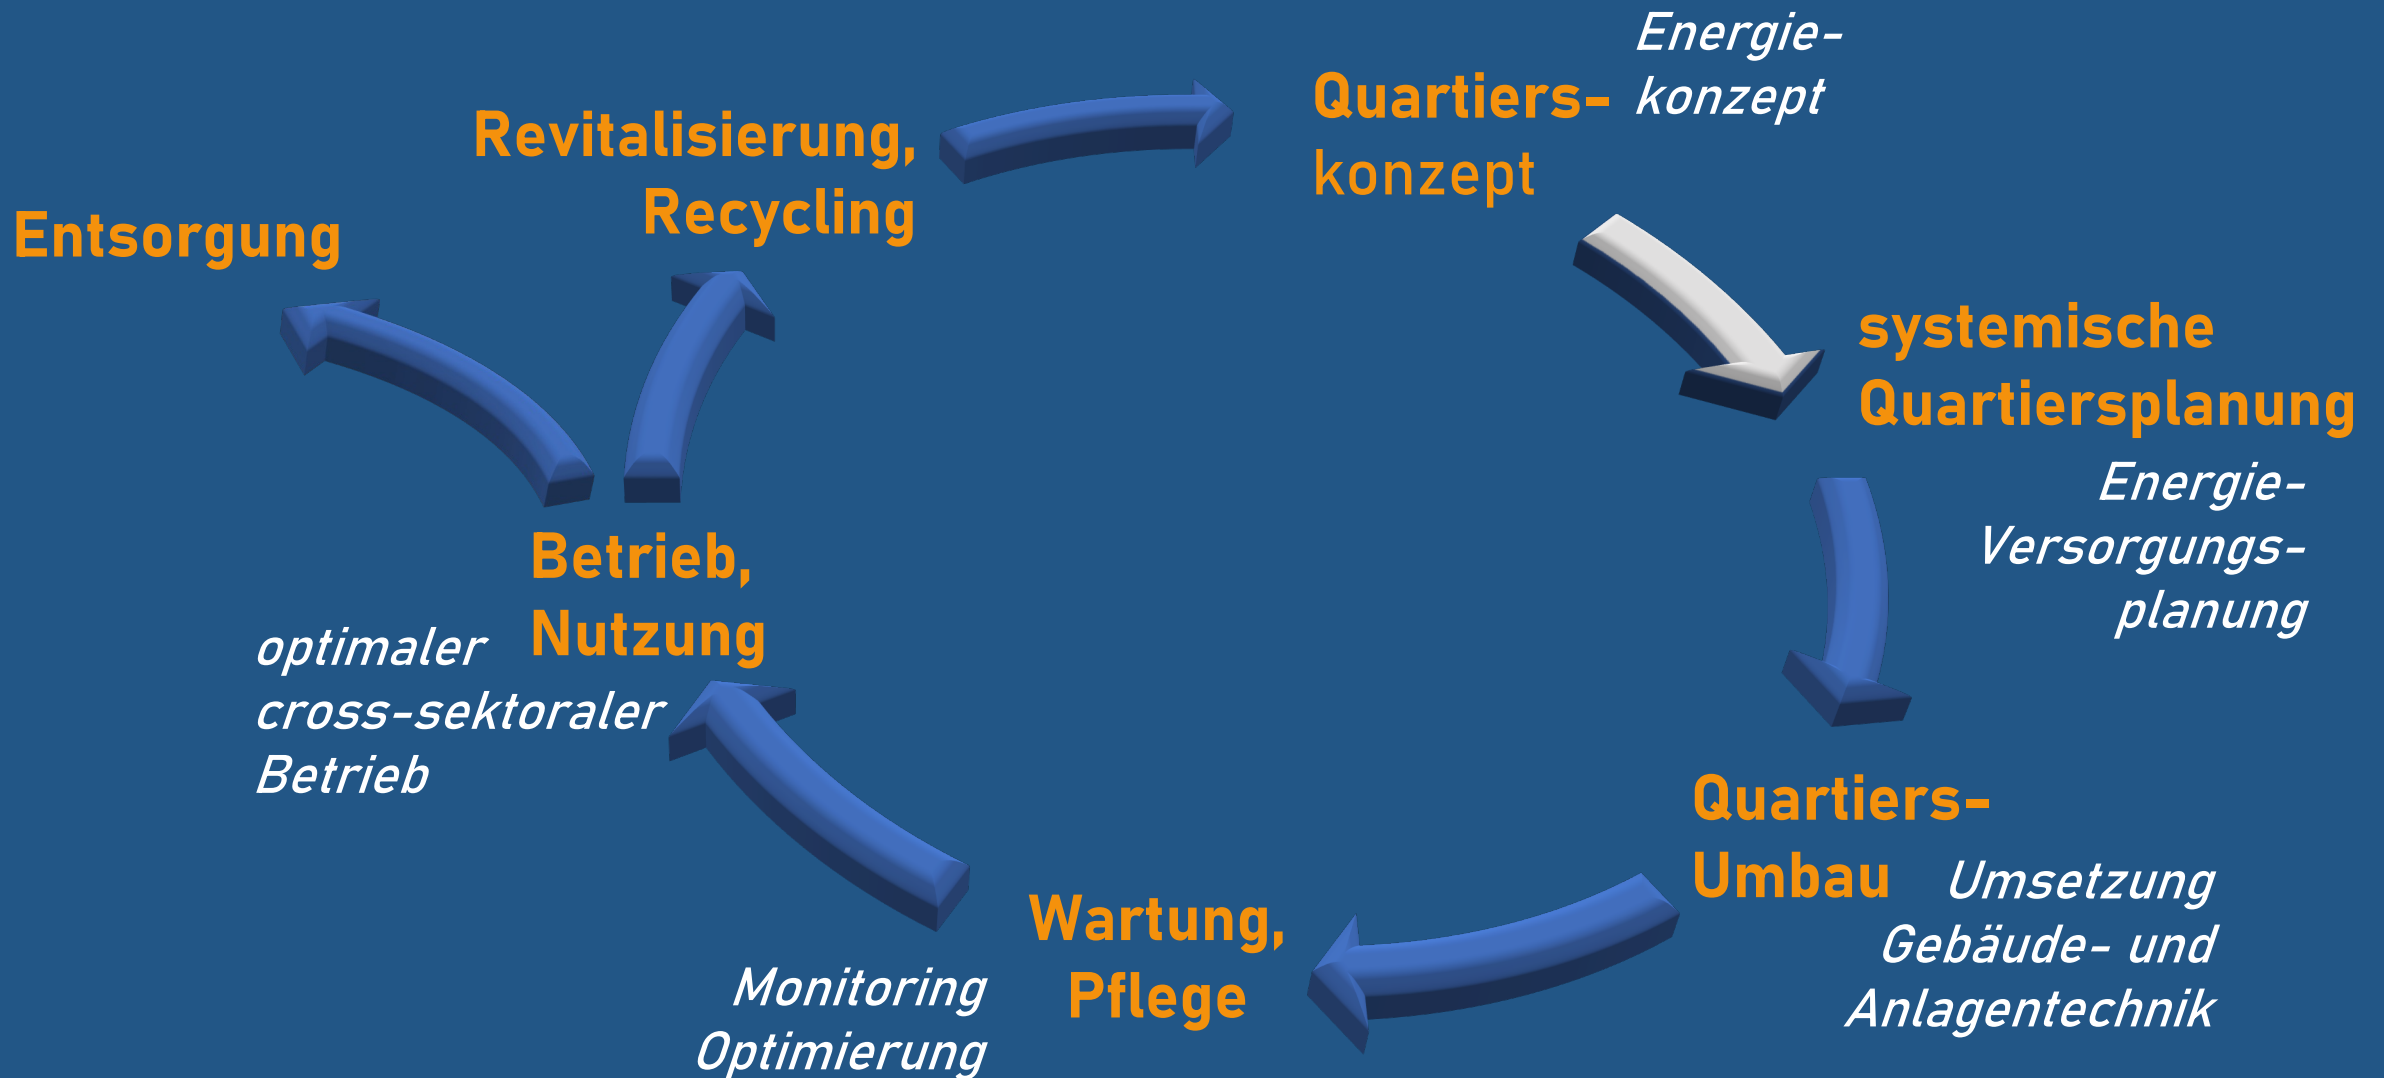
Energie-
konzept

Quartiers-
konzept

Revitalisierung,
Recycling

Entsorgung

systemische
Quartiersplanung

Energie-
Versorgungs-
planung

Betrieb,
Nutzung

optimaler
cross-sektoraler
Betrieb

Quartiers-
Umbau

Umsetzung
Gebäude- und
Anlagentechnik

Wartung,
Pflege

Monitoring
Optimierung